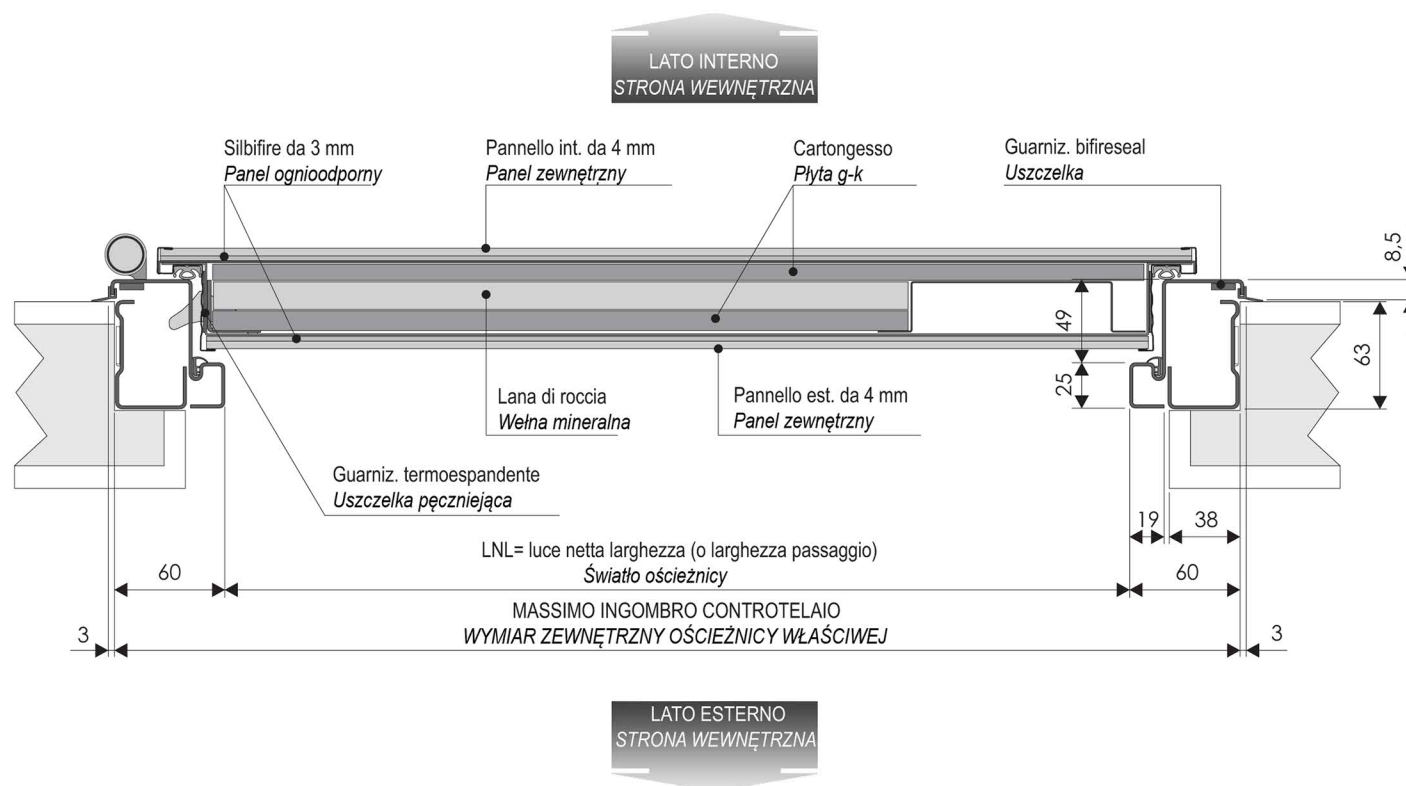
LATO INTERNO
STRONA WEWNĘTRZNA

Silbifire da 3 mm
Panel ognioodporny

Pannello int. da 4 mm
Panel zewnętrzny

Cartongesso
Płyta g-k

Guarniz. bifireseal
Uszczelka

8,5

49

63

25

Lana di roccia
Wełna mineralna

Pannello est. da 4 mm
Panel zewnętrzny

Guarniz. termoespandente
Uszczelka pęczniejąca

19

38

LNL= luce netta larghezza (o larghezza passaggio)
Światło ościeżnicy

60

60

MASSIMO INGOMBRO CONTROTELAIO
WYMIAR ZEWNĘTRZNY OŚCIEŻNICY WŁAŚCIWEJ

3

3

LATO ESTERNO
STRONA WEWNĘTRZNA